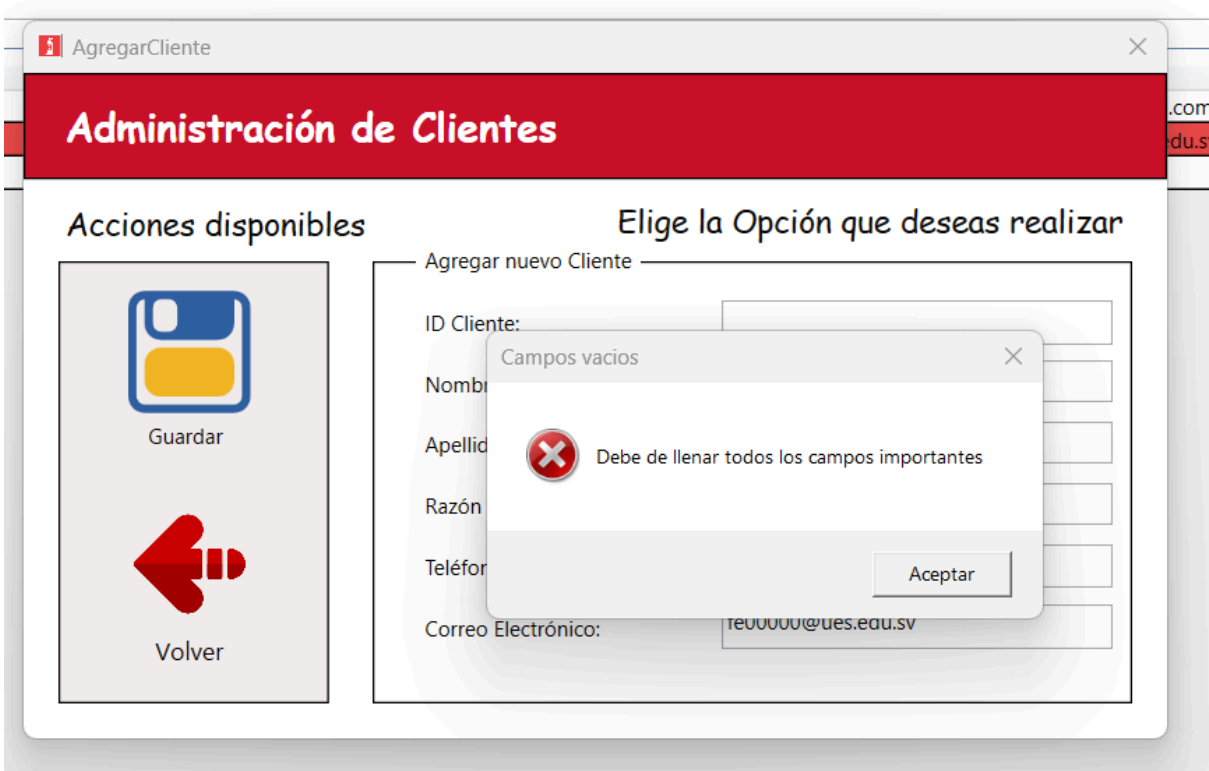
AgregarCliente

.com

du.s

Administración de Clientes

Acciones disponibles

Elige la Opción que deseas realizar

Guardar

Volver

Agregar nuevo Cliente

ID Cliente:

Nombr

Apellid

Razón

Teléfon

Correo Electrónico:

fe00000@ues.edu.sv

Campos vacios

Debe de llenar todos los campos importantes

Aceptar